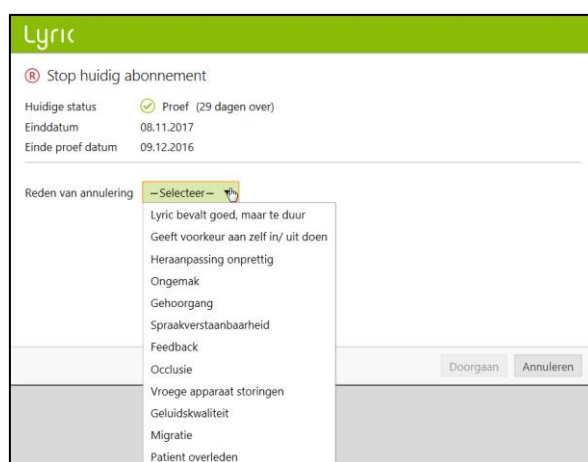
Lyric

Ⓡ Stop huidig abonnement

Huidige status Proef (29 dagen over)
Einddatum 08.11.2017
Einde proef datum 09.12.2016

Reden van annulering —Selecteer—

Lyric bevalt goed, maar te duur
Geeft voorkeur aan zelf in/ uit doen
Heraanpassing onprettig
Ongemak
Gehoorgang
Spraakverstaanbaarheid
Feedback
Occlusie
Vroege apparaat storingen
Geluidskwaliteit
Migratie
Patient overleden

Doorgaan Annuleren